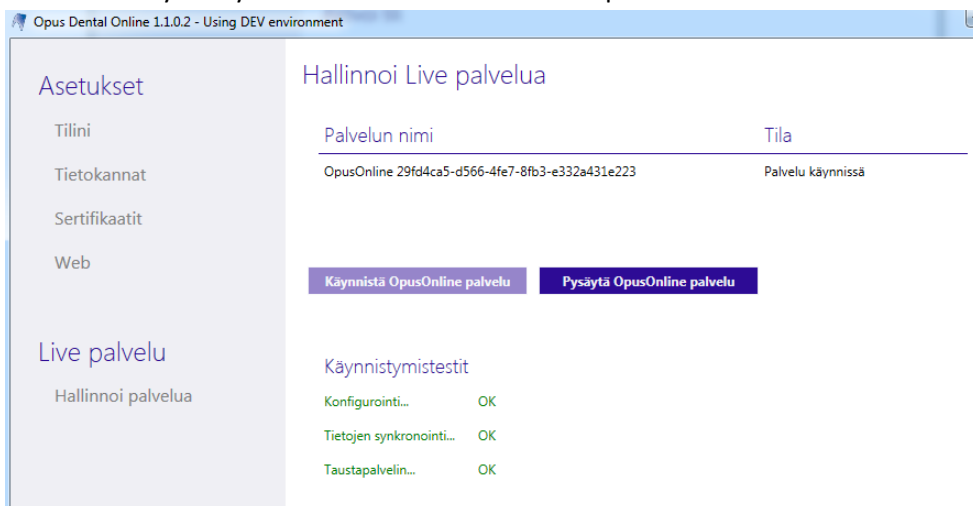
Opus Dental Online 1.1.0.2 - Using DEV environment

Asetukset

Tilini

Tietokannat

Sertifikaatit

Web

Live palvelu

Hallinnoi palvelua

Hallinnoi Live palvelua

| Palvelun nimi | Tila |
|---|---|
| OpusOnline 29fd4ca5-d566-4fe7-8fb3-e332a431e223 | Palvelu käynnissä |

Käynnistä OpusOnline palvelu

Pysäytä OpusOnline palvelu

Käynnistymistestit

Konfigurointi... OK

Tietojen synkronointi... OK

Taustapalvelin... OK